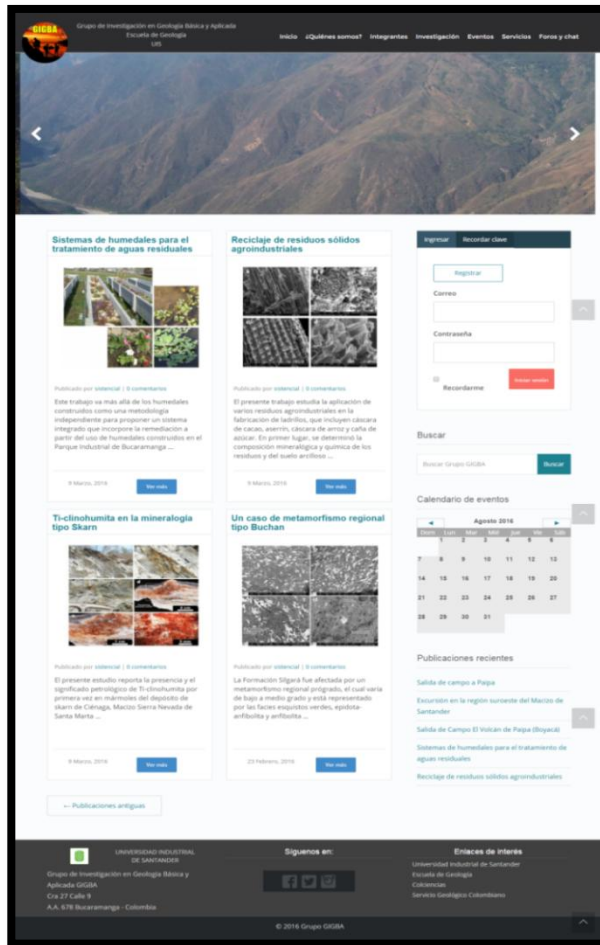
GIGBA

Grupo de Investigación en Geología Básica y Aplicada
Escuela de Geología
UIS

Inicio ¿Quiénes somos? Integrantes Investigación Eventos Servicios Foros y chat

Sistemas de humedales para el tratamiento de aguas residuales

Publicado por sistencial | 0 comentarios

Este trabajo va más allá de los humedales construidos como una metodología independiente para proponer un sistema integrado que incorpore la remediación a partir del uso de humedales construidos en el Parque Industrial de Bucaramanga ...

9 Marzo, 2016

Ver más

Reciclaje de residuos sólidos agroindustriales

Publicado por sistencial | 0 comentarios

El presente trabajo estudia la aplicación de varios residuos agroindustriales en la fabricación de ladrillos, que incluyen cáscara de cacao, aserrín, cáscara de arroz y caña de azúcar. En primer lugar, se determinó la composición mineralógica y química de los residuos y del suelo arcilloso ...

9 Marzo, 2016

Ver más

Ti-clinohumita en la mineralogía tipo Skarn

Publicado por sistencial | 0 comentarios

El presente estudio reporta la presencia y el significado petrológico de Ti-clinohumita por primera vez en mármoles del depósito de skarn de Ciénaga, Macizo Sierra Nevada de Santa Marta ...

9 Marzo, 2016

Ver más

Un caso de metamorfismo regional tipo Buchan

Publicado por sistencial | 0 comentarios

La Formación Silgará fue afectada por un metamorfismo regional progrado, el cual varía de bajo a medio grado y está representado por las facies esquistos verdes, epidota-anfibolita y anfibolita ...

23 Febrero, 2016

Ver más

← Publicaciones antiguas

Ingresar Recordar clave

Registrar

Correo

Contraseña

Recordarme

Iniciar sesión

Buscar

Buscar Grupo GIGBA

Buscar

Calendario de eventos

Agosto 2016

| Dom | Lun | Mar | Miér | Jue | Vie | Sáb |
|---|---|---|---|---|---|---|
| | 1 | 2 | 3 | 4 | 5 | 6 |
| 7 | 8 | 9 | 10 | 11 | 12 | 13 |
| 14 | 15 | 16 | 17 | 18 | 19 | 20 |
| 21 | 22 | 23 | 24 | 25 | 26 | 27 |
| 28 | 29 | 30 | 31 | | | |

Publicaciones recientes

Salida de campo a Paipa

Excursión en la región suroeste del Macizo de Santander

Salida de Campo El Volcán de Paipa (Boyacá)

Sistemas de humedales para el tratamiento de aguas residuales

Reciclaje de residuos sólidos agroindustriales

UNIVERSIDAD INDUSTRIAL DE SANTANDER

Grupo de Investigación en Geología Básica y Aplicada GIGBA
Cra 27 Calle 9
A.A. 678 Bucaramanga - Colombia

Síguenos en:

Enlaces de interés

Universidad Industrial de Santander
Escuela de Geología
Colciencias
Servicio Geológico Colombiano

© 2016 Grupo GIGBA